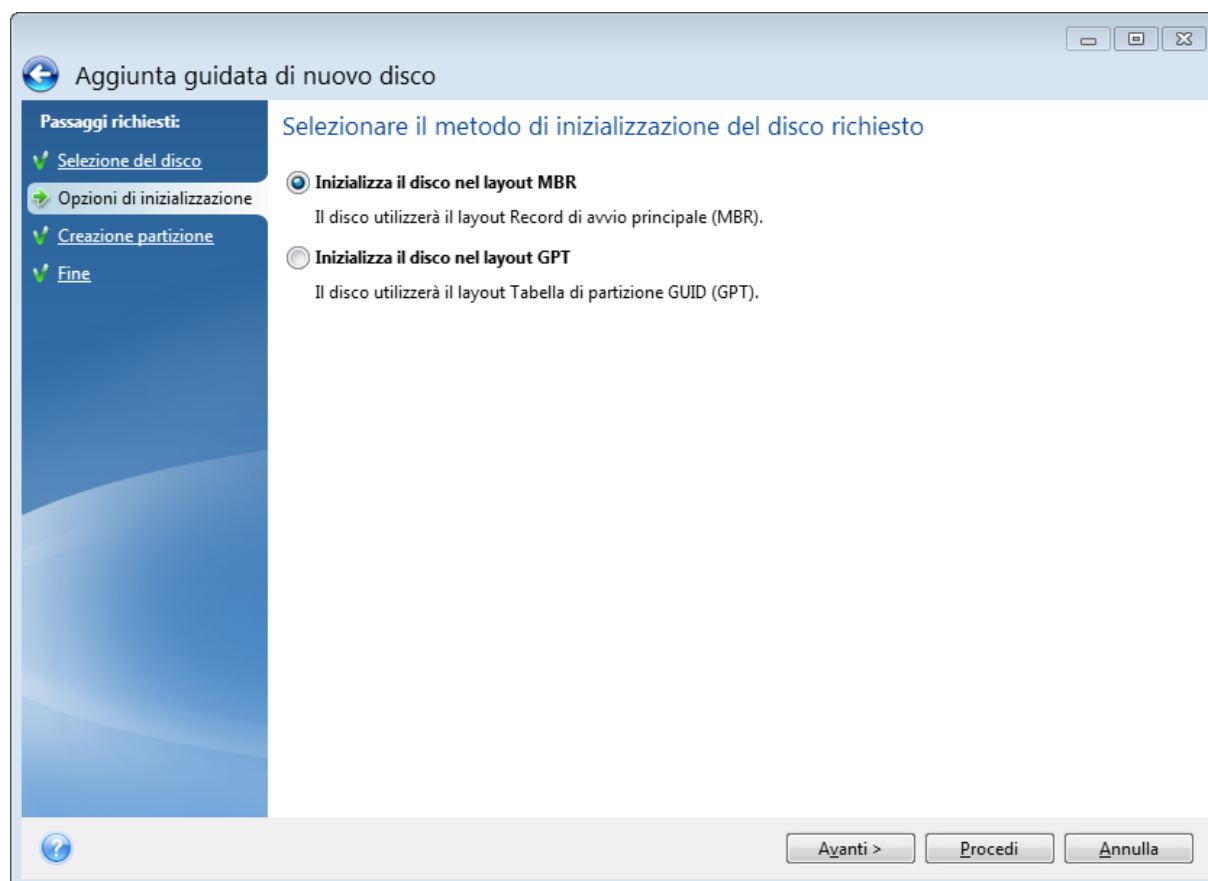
Aggiunta guidata di nuovo disco

Passaggi richiesti:
Selezione del disco
Opzioni di inizializzazione
Creazione partizione
Fine

Selezionare il metodo di inizializzazione del disco richiesto

Inizializza il disco nel layout MBR
Il disco utilizzerà il layout Record di avvio principale (MBR).

Inizializza il disco nel layout GPT
Il disco utilizzerà il layout Tabella di partizione GUID (GPT).

Avanti >
Procedi
Annulla